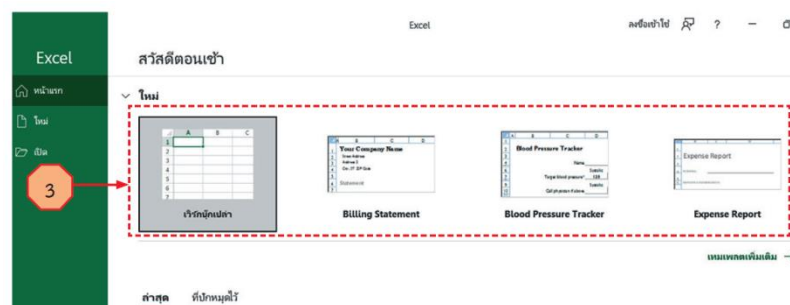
Excel

หน้าแรก

ใหม่

เปิด

3

Excel

ลงชื่อเข้าใช้ ? —

สวัสดีตอนเช้า

ใหม่

| | A | B | C |
|---|---|---|---|
| 1 | | | |
| 2 | | | |
| 3 | | | |
| 4 | | | |
| 5 | | | |
| 6 | | | |
| 7 | | | |

เวิร์กบุ๊กเปล่า

Your Company Name

Billing Statement

Blood Pressure Tracker

Blood Pressure Tracker

Expense Report

Expense Report

เทมเพลตเพิ่มเติม

ล่าสุด ที่ปักหมุดไว้